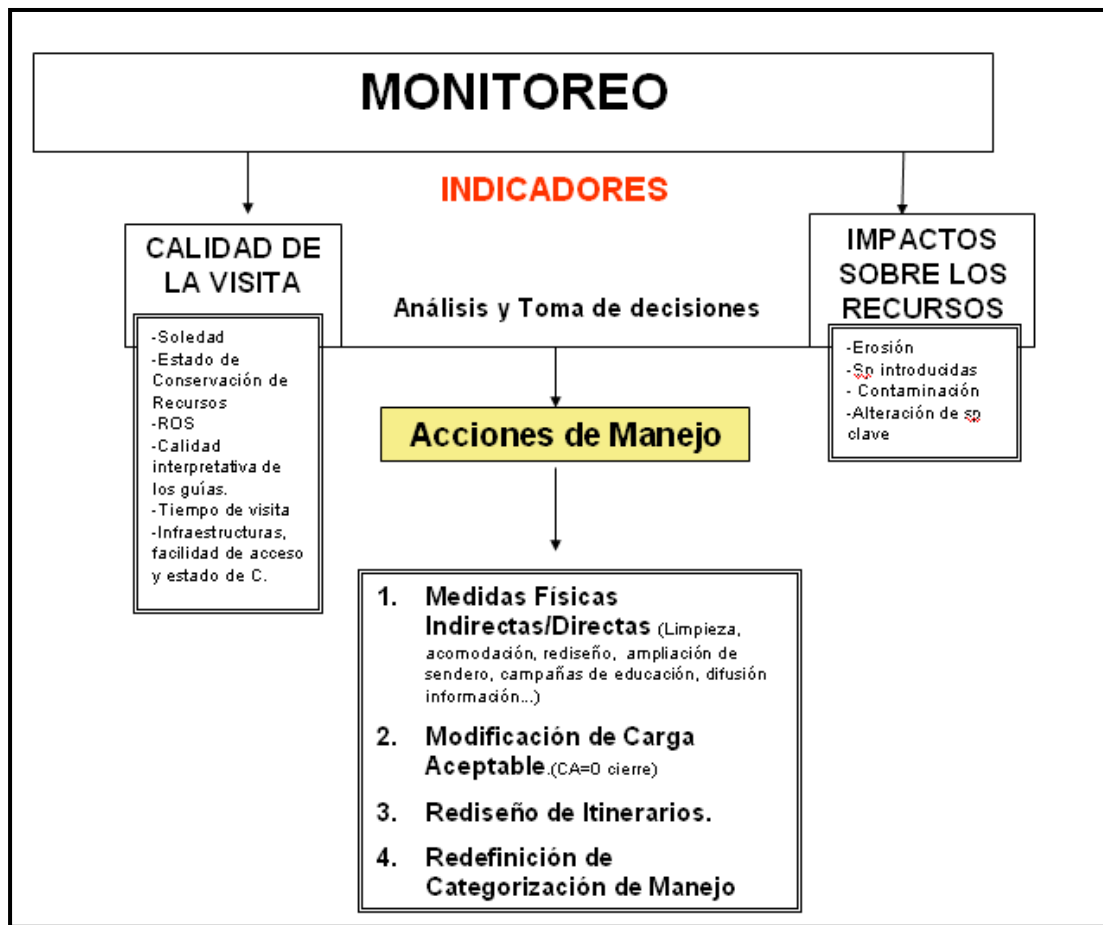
MONITOREO

INDICADORES

CALIDAD DE LA VISITA

-Soledad
-Estado de Conservación de Recursos
-ROS
-Calidad interpretativa de los guías.
-Tiempo de visita
-Infraestructuras, facilidad de acceso y estado de C.

Análisis y Toma de decisiones

IMPACTOS SOBRE LOS RECURSOS

-Erosión
-Sp introducidas
- Contaminación
-Alteración de sp clave

Acciones de Manejo

1. Medidas Físicas Indirectas/Directas (Limpieza, acomodación, rediseño, ampliación de sendero, campañas de educación, difusión información...)

2. Modificación de Carga Aceptable.(CA=0 cierre)

3. Rediseño de Itinerarios.

4. Redefinición de Categorización de Manejo